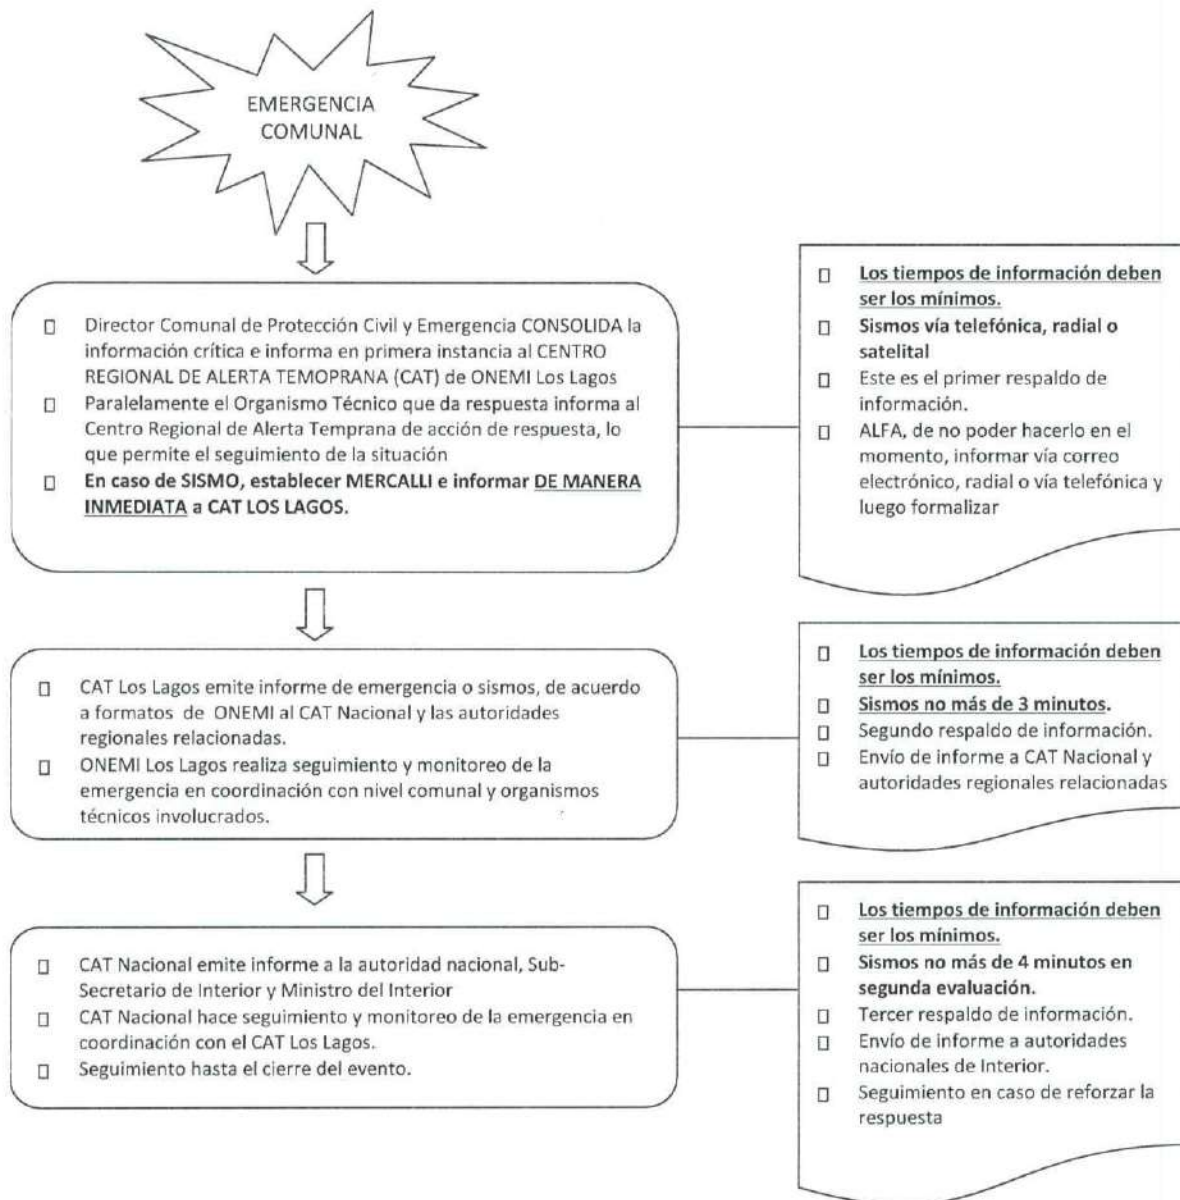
EMERGENCIA COMUNAL

- Director Comunal de Protección Civil y Emergencia CONSOLIDA la información crítica e informa en primera instancia al CENTRO REGIONAL DE ALERTA TEMOPRANA (CAT) de ONEMI Los Lagos
- Paralelamente el Organismo Técnico que da respuesta informa al Centro Regional de Alerta Temprana de acción de respuesta, lo que permite el seguimiento de la situación
- **En caso de SISMO, establecer MERCALLI e informar DE MANERA INMEDIATA a CAT LOS LAGOS.**

- **Los tiempos de información deben ser los mínimos.**
- **Sismos vía telefónica, radial o satelital**
- Este es el primer respaldo de información.
- ALFA, de no poder hacerlo en el momento, informar vía correo electrónico, radial o vía telefónica y luego formalizar

- CAT Los Lagos emite informe de emergencia o sismos, de acuerdo a formatos de ONEMI al CAT Nacional y las autoridades regionales relacionadas.
- ONEMI Los Lagos realiza seguimiento y monitoreo de la emergencia en coordinación con nivel comunal y organismos técnicos involucrados.

- **Los tiempos de información deben ser los mínimos.**
- **Sismos no más de 3 minutos.**
- Segundo respaldo de información.
- Envío de informe a CAT Nacional y autoridades regionales relacionadas

- CAT Nacional emite informe a la autoridad nacional, Sub-Secretario de Interior y Ministro del Interior
- CAT Nacional hace seguimiento y monitoreo de la emergencia en coordinación con el CAT Los Lagos.
- Seguimiento hasta el cierre del evento.

- **Los tiempos de información deben ser los mínimos.**
- **Sismos no más de 4 minutos en segunda evaluación.**
- Tercer respaldo de información.
- Envío de informe a autoridades nacionales de Interior.
- Seguimiento en caso de reforzar la respuesta